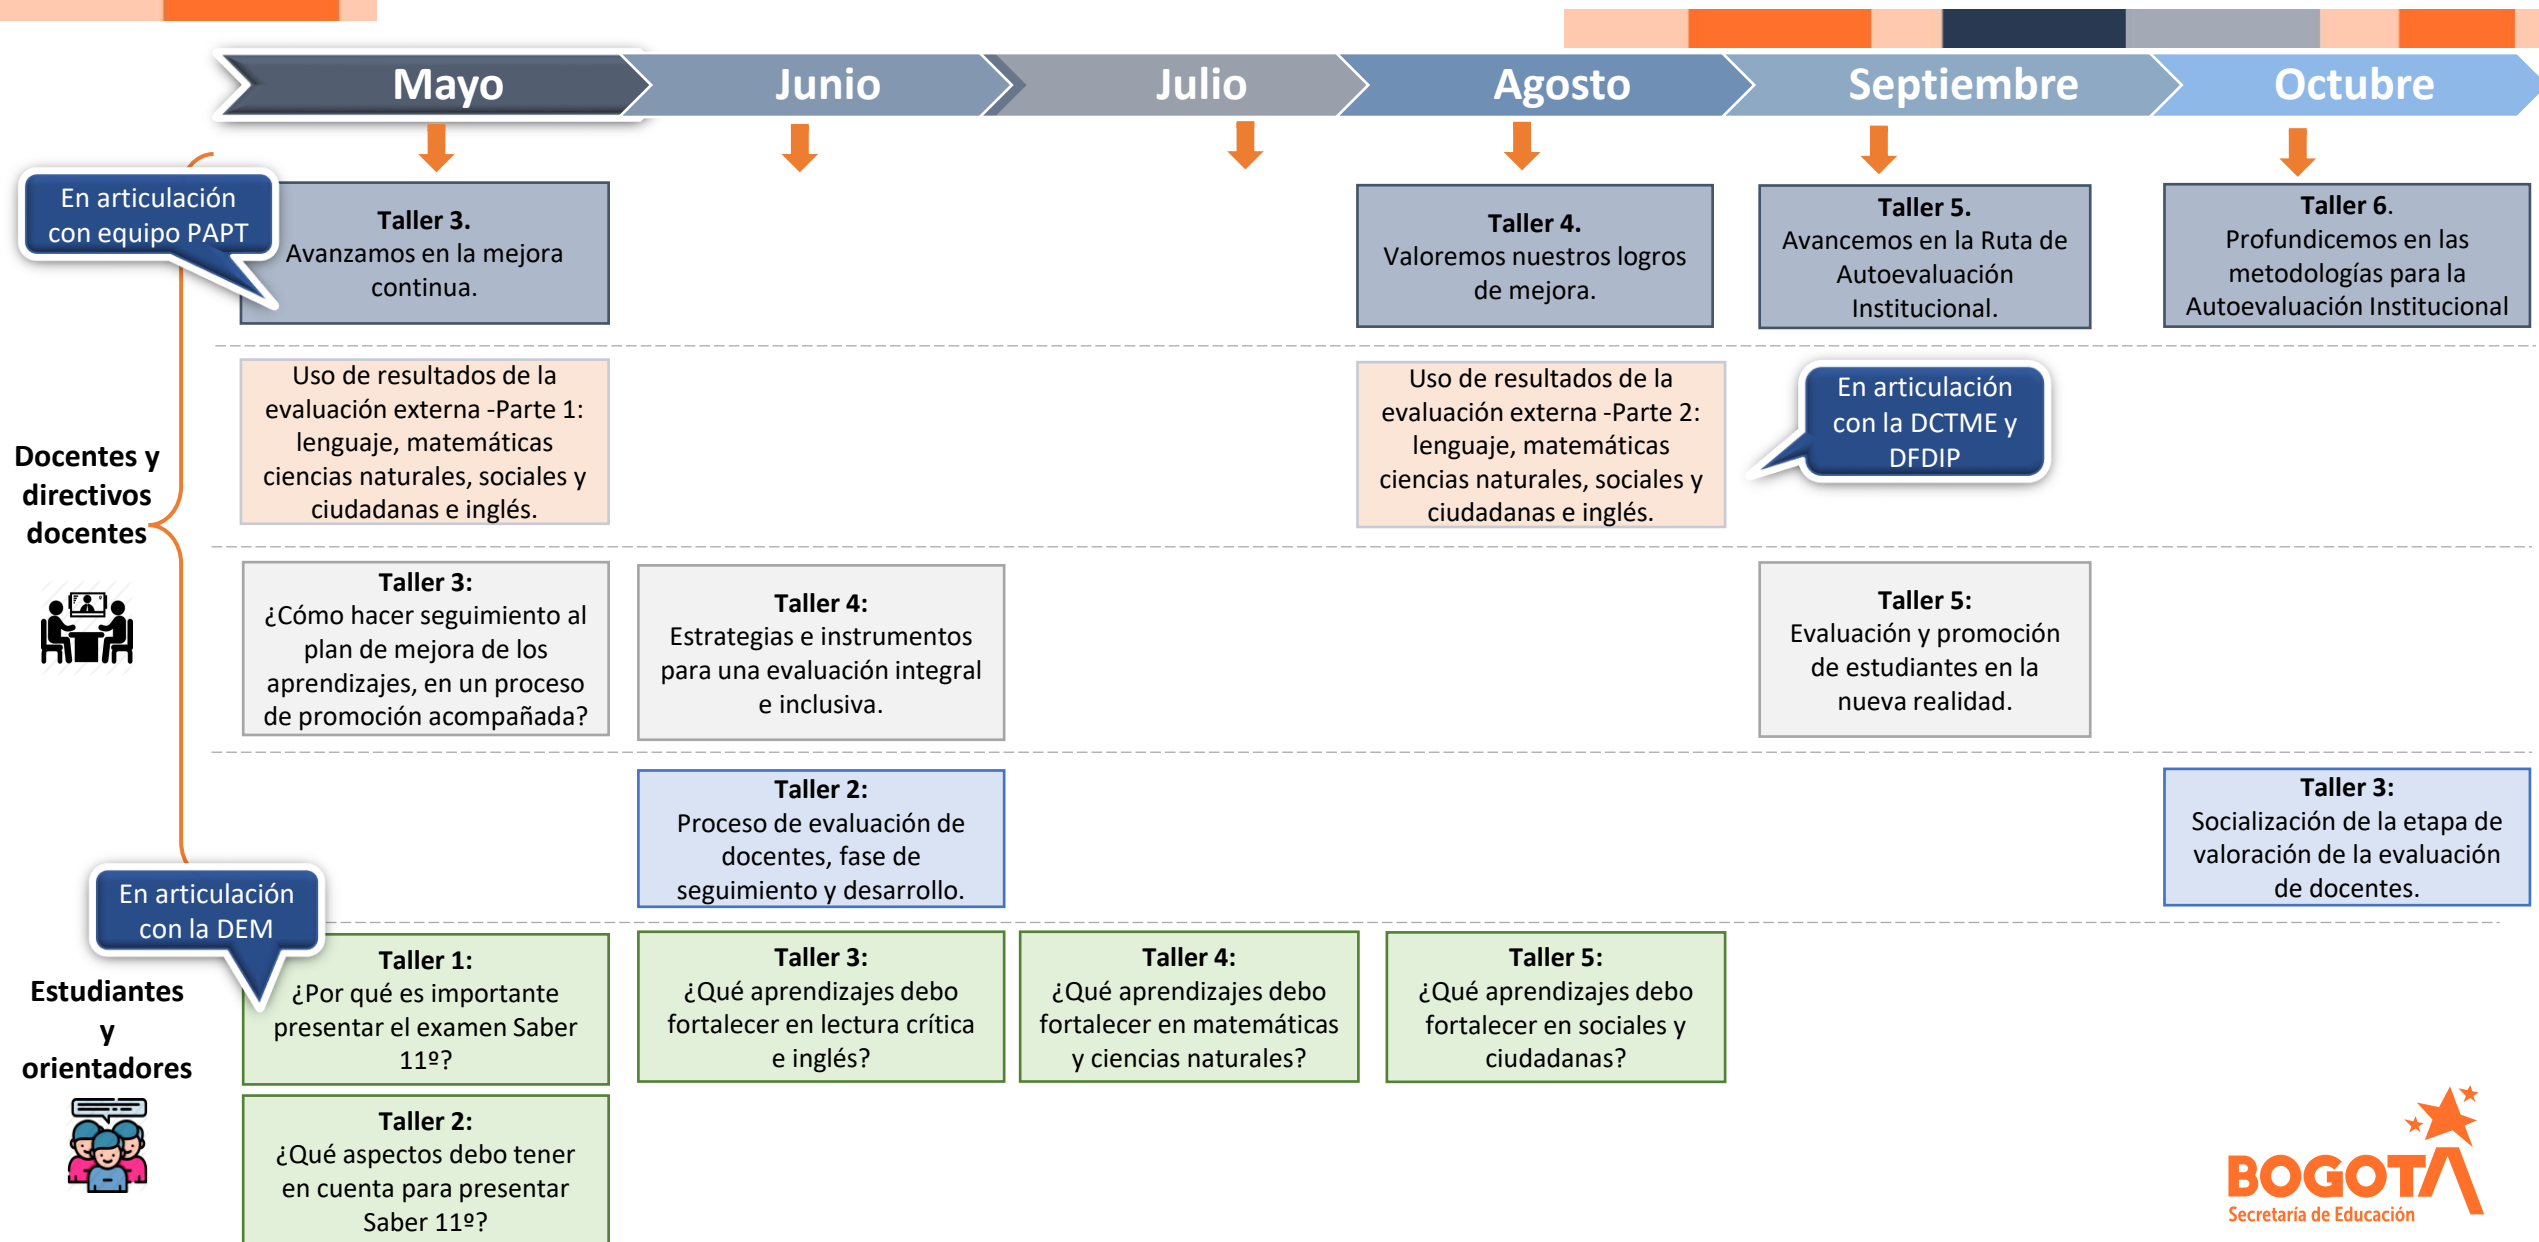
Mayo
Junio
Julio
Agosto
Septiembre
Octubre

En articulación con equipo PAPT

Taller 3.
Avanzamos en la mejora continua.

Taller 4.
Valoremos nuestros logros de mejora.

Taller 5.
Avancemos en la Ruta de Autoevaluación Institucional.

Taller 6.
Profundicemos en las metodologías para la Autoevaluación Institucional

Docentes y directivos docentes

Uso de resultados de la evaluación externa -Parte 1: lenguaje, matemáticas ciencias naturales, sociales y ciudadanas e inglés.

Uso de resultados de la evaluación externa -Parte 2: lenguaje, matemáticas ciencias naturales, sociales y ciudadanas e inglés.

En articulación con la DCTME y DFDIP

Taller 3:
¿Cómo hacer seguimiento al plan de mejora de los aprendizajes, en un proceso de promoción acompañada?

Taller 4:
Estrategias e instrumentos para una evaluación integral e inclusiva.

Taller 5:
Evaluación y promoción de estudiantes en la nueva realidad.

Taller 2:
Proceso de evaluación de docentes, fase de seguimiento y desarrollo.

Taller 3:
Socialización de la etapa de valoración de la evaluación de docentes.

En articulación con la DEM

Estudiantes y orientadores

Taller 1:
¿Por qué es importante presentar el examen Saber 11º?

Taller 3:
¿Qué aprendizajes debo fortalecer en lectura crítica e inglés?

Taller 4:
¿Qué aprendizajes debo fortalecer en matemáticas y ciencias naturales?

Taller 5:
¿Qué aprendizajes debo fortalecer en sociales y ciudadanas?

Taller 2:
¿Qué aspectos debo tener en cuenta para presentar Saber 11º?

BOGOTÁ
Secretaría de Educación